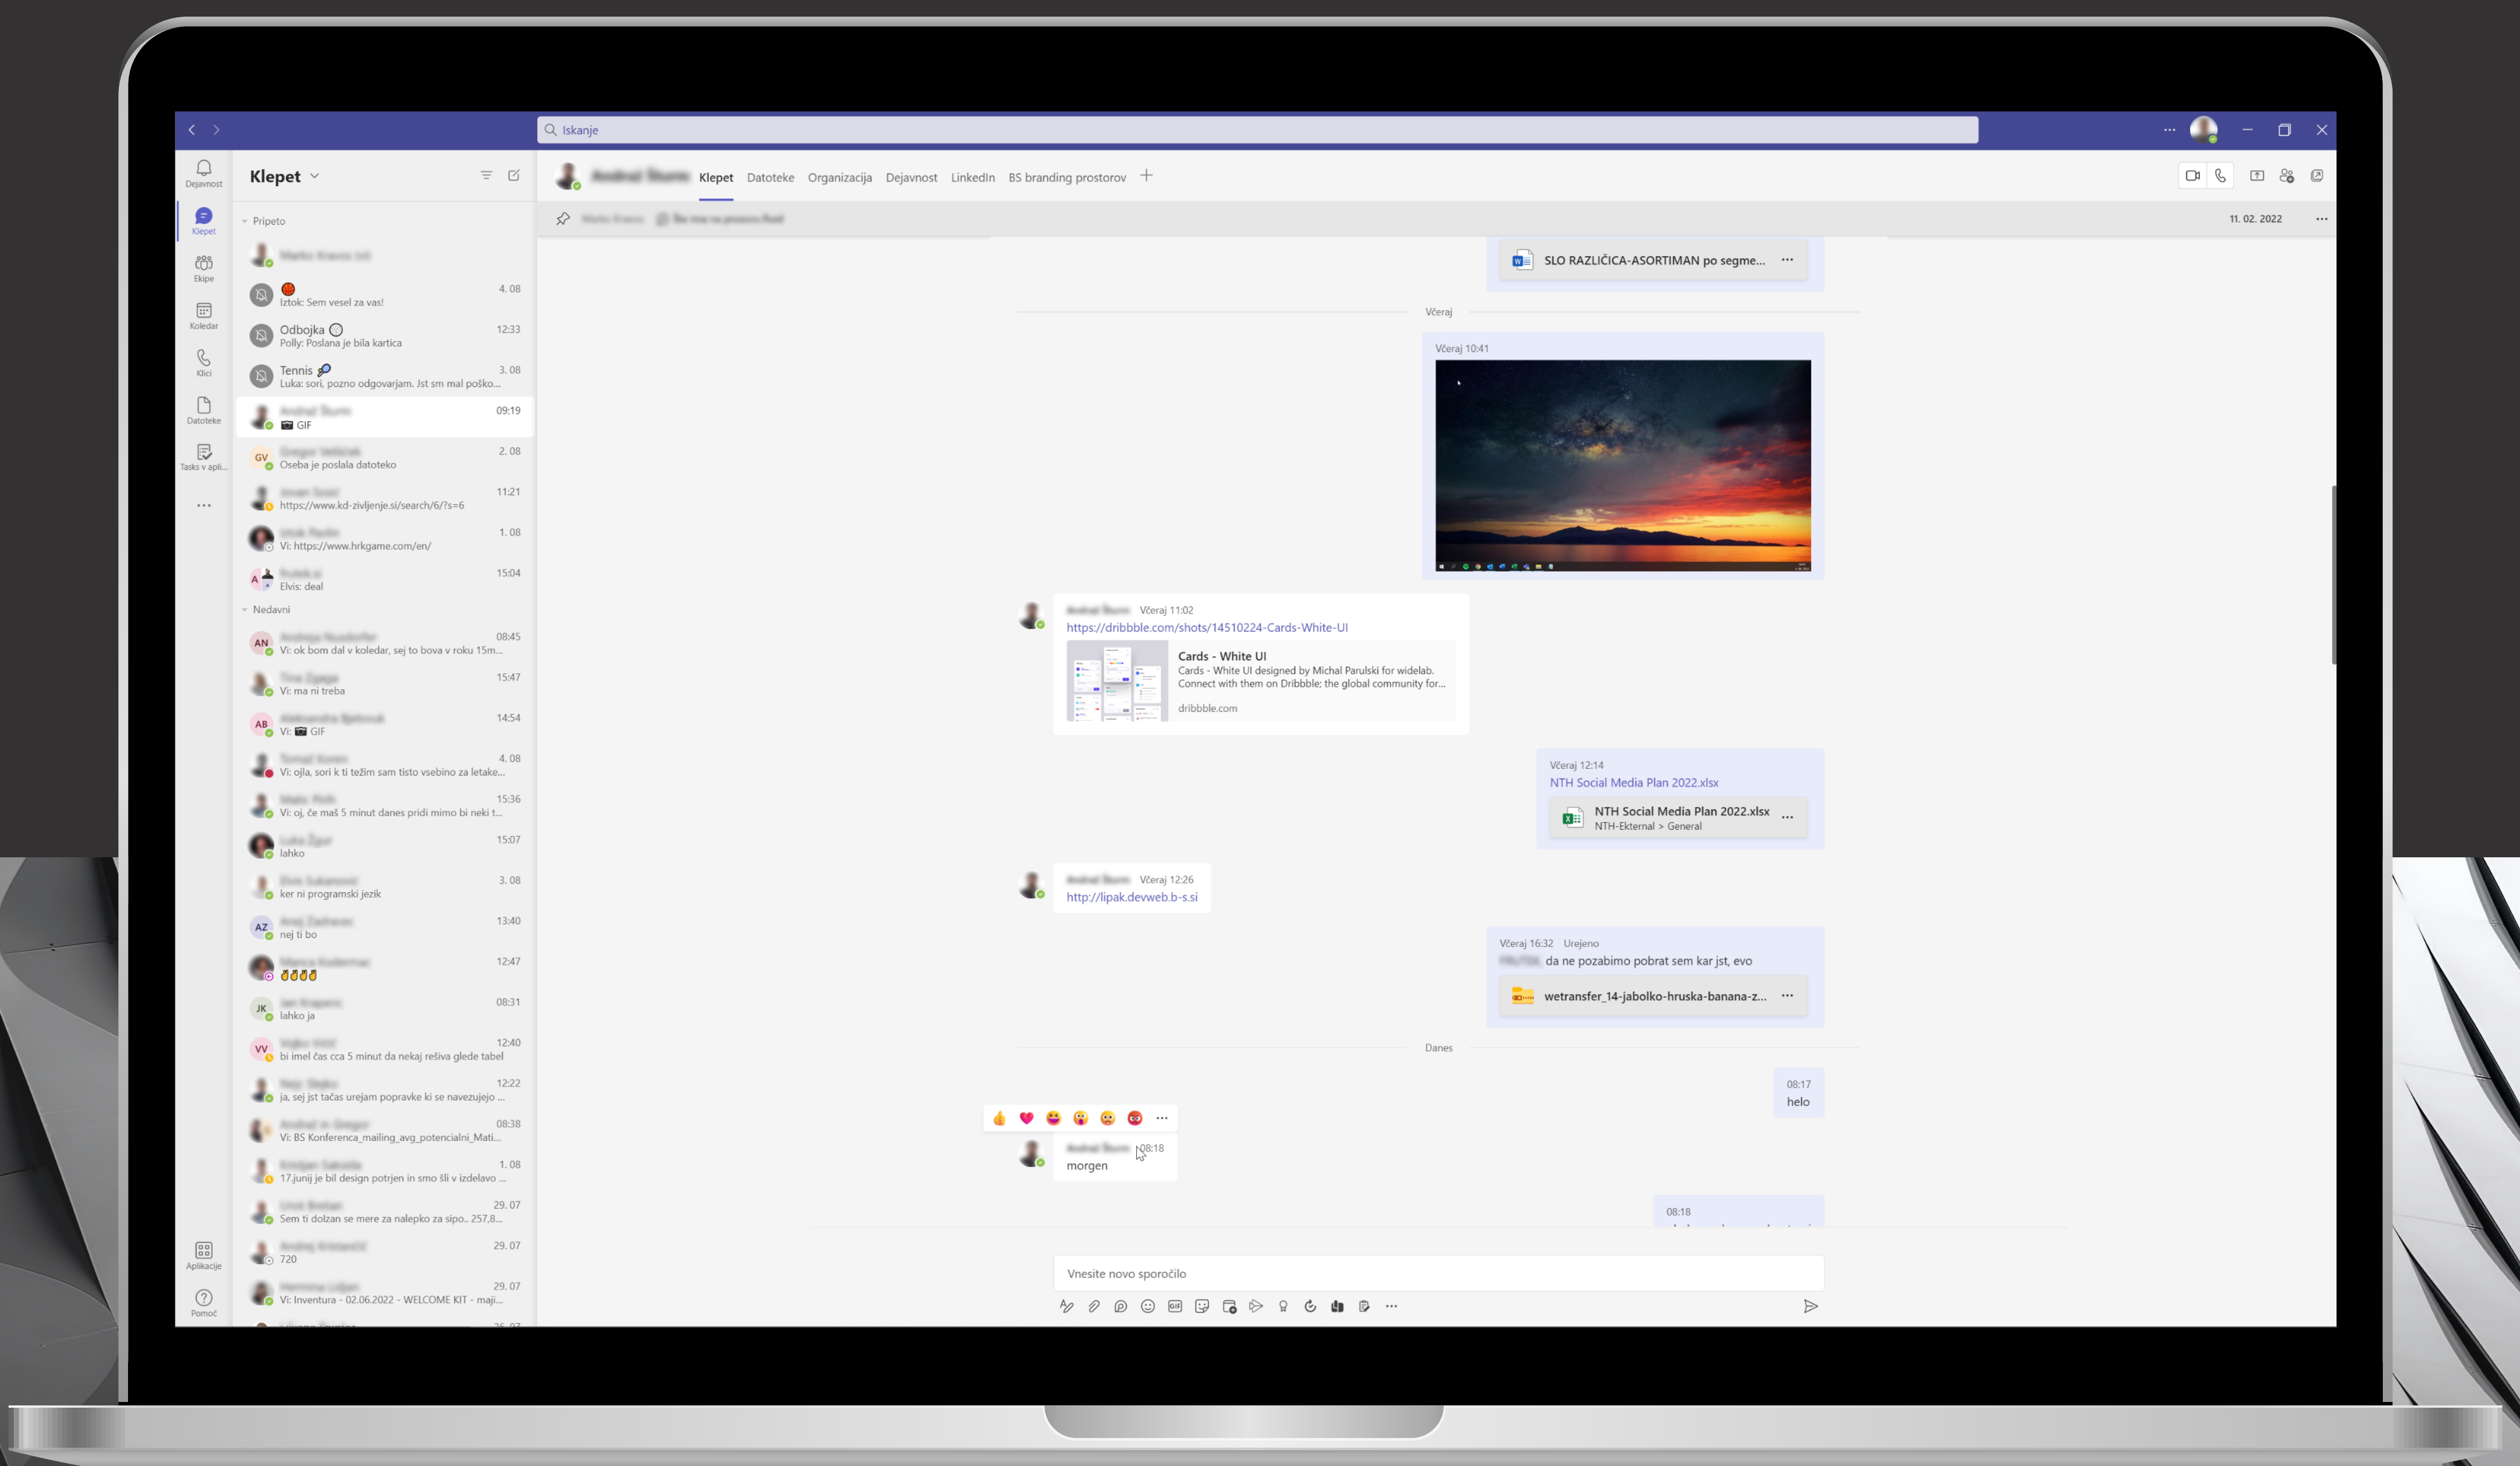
Iskanje

Dejavnost
Klepet
Ekipe
Koledar
Klici
Datoteke
Tasks v apli...
...
Aplikacije
Pomoč

Klepet

Pripeto
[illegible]
Iztok: Sem vesel za vas! 4. 08
Odbojka 12:33
Polly: Poslana je bila kartica
Tennis 3. 08
Luka: sori, pozno odgovarjam. Jst sm mal pošk...
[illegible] 09:19
GIF
GV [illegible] 2. 08
Oseba je poslala datoteko
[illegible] 11:21
https://www.kd-zivljenje.si/search/6/?s=6
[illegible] 1. 08
Vi: https://www.hrkgame.com/en/
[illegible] 15:04
Elvis: deal

Nedavni
AN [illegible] 08:45
Vi: ok bom dal v koledar, sej to bova v roku 15m...
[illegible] 15:47
Vi: ma ni treba
AB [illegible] 14:54
Vi: GIF
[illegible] 4. 08
Vi: ojla, sori k ti težim sam tisto vsebino za letake...
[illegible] 15:36
Vi: oj, če maš 5 minut danes pridi mimo bi neki t...
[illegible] 15:07
lahko
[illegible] 3. 08
ker ni programski jezik
AZ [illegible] 13:40
nej ti bo
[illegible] 12:47
👌👌👌👌
JK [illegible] 08:31
lahko ja
VV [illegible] 12:40
bi imel čas cca 5 minut da nekaj rešiva glede tabel
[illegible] 12:22
ja, sej jst tačas urejam popravke ki se navezujejo ...
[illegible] 08:38
Vi: BS Konferenca_mailing_avg_potencialni_Mati...
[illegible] 1. 08
17.junij je bil design potrjen in smo šli v izdelavo ...
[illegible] 29. 07
Sem ti dolzan se mere za nalepko za sipo.. 257,8...
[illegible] 29. 07
720
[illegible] 29. 07
Vi: Inventura - 02.06.2022 - WELCOME KIT - maji...

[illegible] Klepet Datoteke Organizacija Dejavnost LinkedIn BS branding prostorov +
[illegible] 11. 02. 2022

SLO RAZLIČICA-ASORTIMAN po segme...
Včeraj
Včeraj 10:41
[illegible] Včeraj 11:02
https://dribbble.com/shots/14510224-Cards-White-UI
Cards - White UI
Cards - White UI designed by Michal Parulski for widelab. Connect with them on Dribbble; the global community for...
dribbble.com
Včeraj 12:14
NTH Social Media Plan 2022.xlsx
NTH Social Media Plan 2022.xlsx
NTH-Ekternal > General
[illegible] Včeraj 12:26
http://lipak.devweb.b-s.si
Včeraj 16:32 Urejeno
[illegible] da ne pozabimo pobrat sem kar jst, evo
wetransfer_14-jabolko-hruska-banana-z...
Danes
08:17
helo
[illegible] 08:18
morgen
08:18
Vnesite novo sporočilo